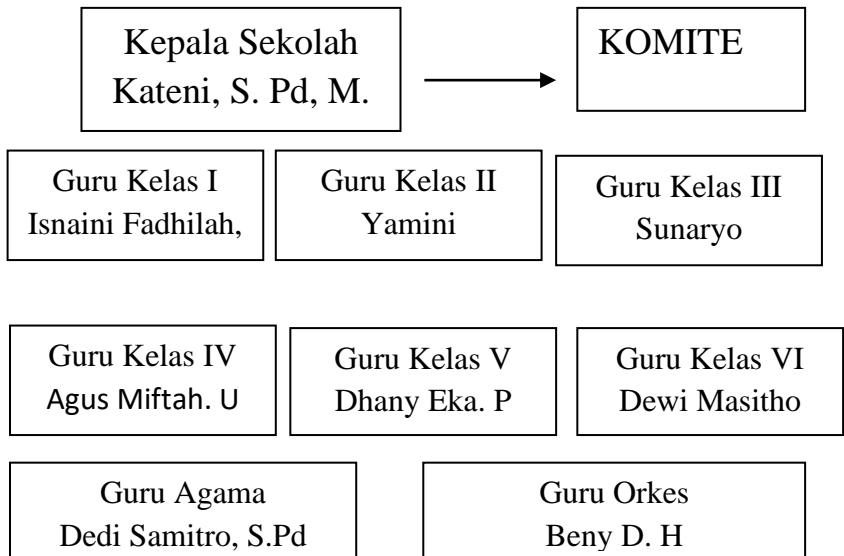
Kepala Sekolah
Kateni, S. Pd, M.

KOMITE

Guru Kelas I
Isnaini Fadhilah,

Guru Kelas II
Yamini

Guru Kelas III
Sunaryo

Guru Kelas IV
Agus Miftah. U

Guru Kelas V
Dhany Eka. P

Guru Kelas VI
Dewi Masitho

Guru Agama
Dedi Samitro, S.Pd

Guru Orkes
Beny D. H